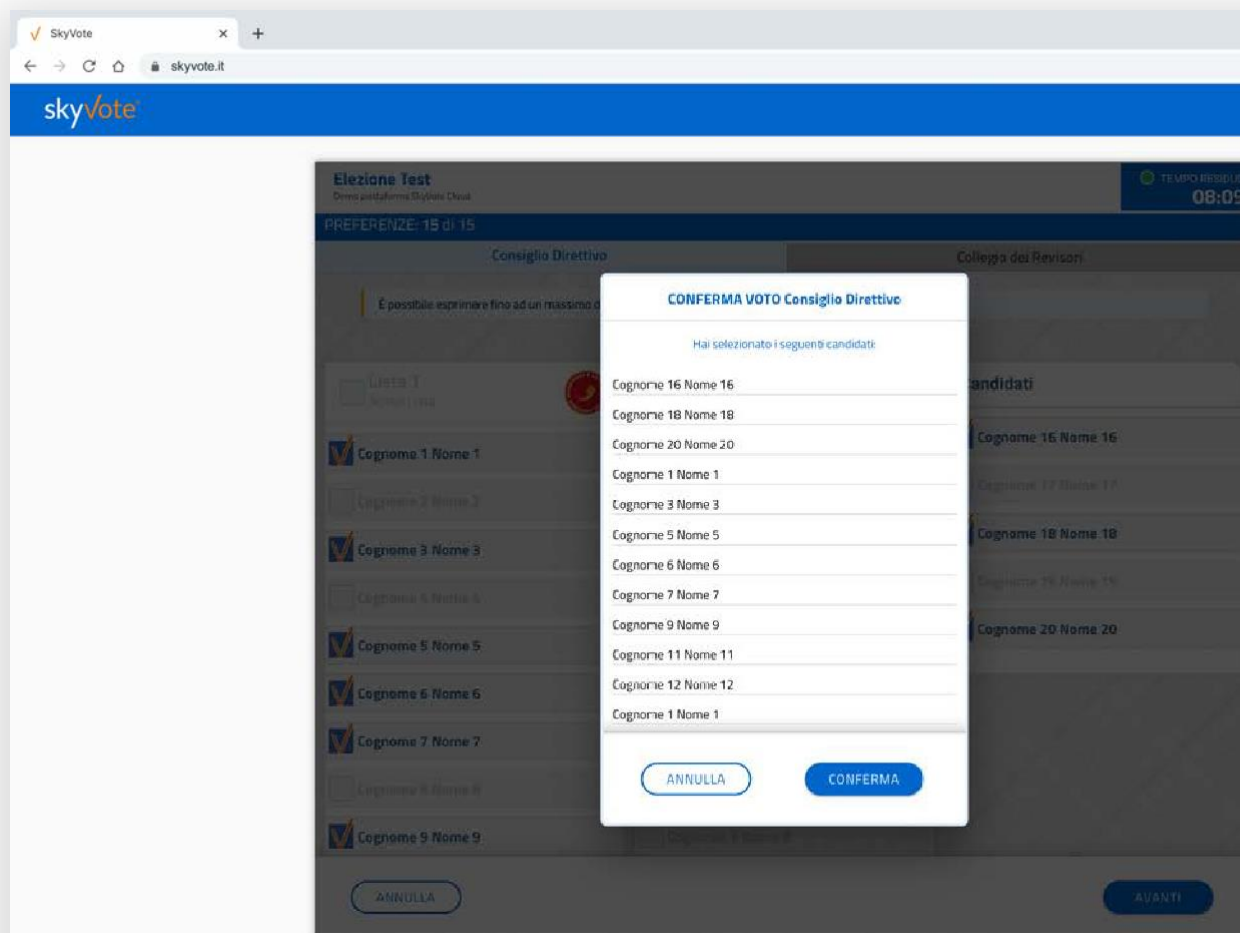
SkyVote

skyvote.it

skyVote

Elezione Test
Demo piattaforma SkyVote Cloud

TEMPO RESIDU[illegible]
08:0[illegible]

PREFERENZE: 15 di 15

Consiglio Direttivo

Collegio dei Revisori

È possibile esprimere fino ad un massimo d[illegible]

Lista 1
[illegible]

Cognome 1 Nome 1
Cognome 2 Nome 2
Cognome 3 Nome 3
Cognome 4 Nome 4
Cognome 5 Nome 5
Cognome 6 Nome 6
Cognome 7 Nome 7
Cognome 8 Nome 8
Cognome 9 Nome 9

Candidati
Cognome 16 Nome 16
Cognome 17 Nome 17
Cognome 18 Nome 18
Cognome 19 Nome 19
Cognome 20 Nome 20

CONFERMA VOTO Consiglio Direttivo

Hai selezionato i seguenti candidati:

Cognome 16 Nome 16
Cognome 18 Nome 18
Cognome 20 Nome 20
Cognome 1 Nome 1
Cognome 3 Nome 3
Cognome 5 Nome 5
Cognome 6 Nome 6
Cognome 7 Nome 7
Cognome 9 Nome 9
Cognome 11 Nome 11
Cognome 12 Nome 12
Cognome 1 Nome 1

ANNULLA
CONFERMA

ANNULLA
AVANTI